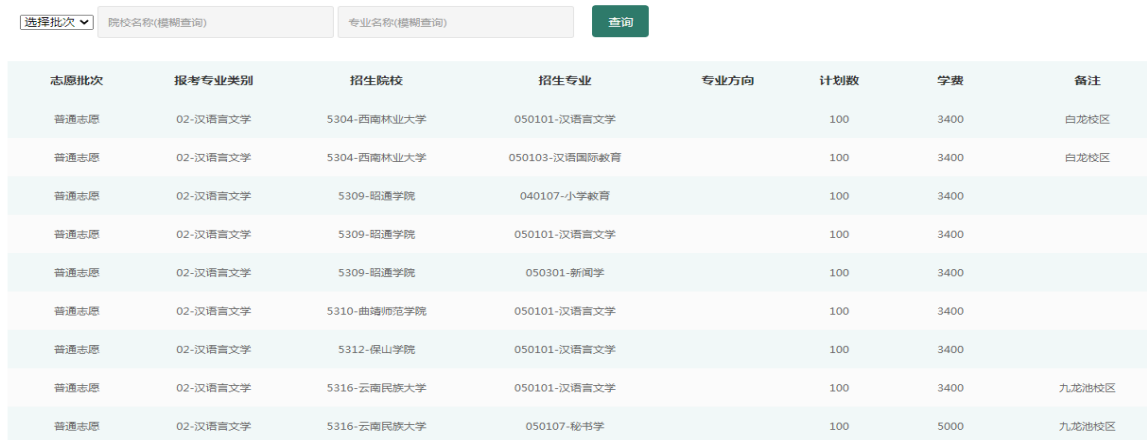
选择批次 院校名称(模糊查询) 专业名称(模糊查询) 查询

| 志愿批次 | 报考专业类别 | 招生院校 | 招生专业 | 专业方向 | 计划数 | 学费 | 备注 |
|---|---|---|---|---|---|---|---|
| 普通志愿 | 02-汉语言文学 | 5304-西南林业大学 | 050101-汉语言文学 | | 100 | 3400 | 白龙校区 |
| 普通志愿 | 02-汉语言文学 | 5304-西南林业大学 | 050103-汉语国际教育 | | 100 | 3400 | 白龙校区 |
| 普通志愿 | 02-汉语言文学 | 5309-昭通学院 | 040107-小学教育 | | 100 | 3400 | |
| 普通志愿 | 02-汉语言文学 | 5309-昭通学院 | 050101-汉语言文学 | | 100 | 3400 | |
| 普通志愿 | 02-汉语言文学 | 5309-昭通学院 | 050301-新闻学 | | 100 | 3400 | |
| 普通志愿 | 02-汉语言文学 | 5310-曲靖师范学院 | 050101-汉语言文学 | | 100 | 3400 | |
| 普通志愿 | 02-汉语言文学 | 5312-保山学院 | 050101-汉语言文学 | | 100 | 3400 | |
| 普通志愿 | 02-汉语言文学 | 5316-云南民族大学 | 050101-汉语言文学 | | 100 | 3400 | 九龙池校区 |
| 普通志愿 | 02-汉语言文学 | 5316-云南民族大学 | 050107-秘书学 | | 100 | 5000 | 九龙池校区 |